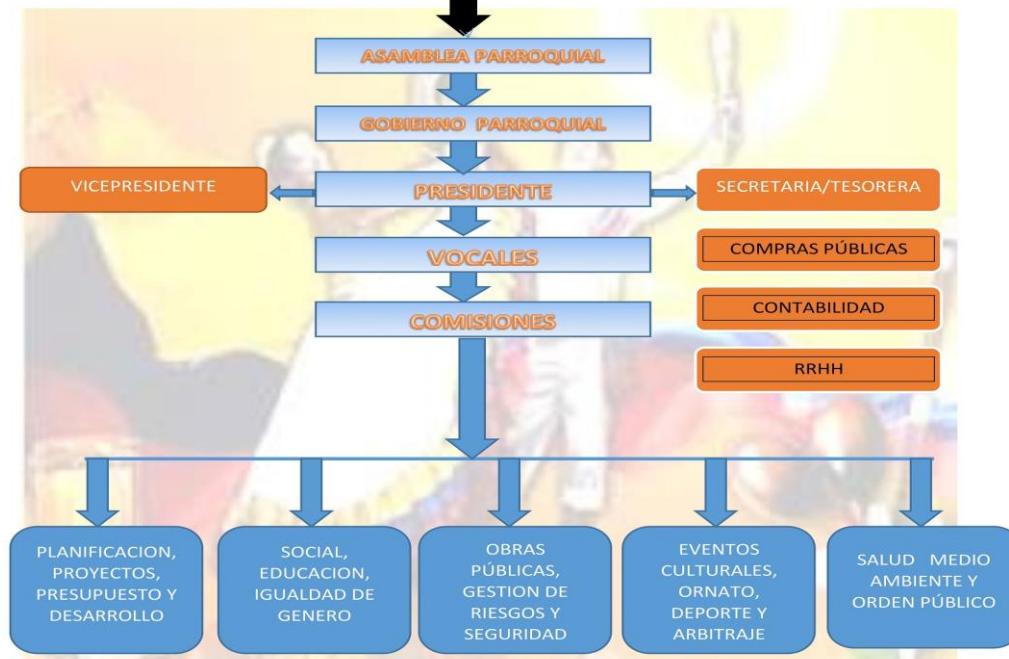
ASAMBLEA PARROQUIAL

GOBIERNO PARROQUIAL

VICEPRESIDENTE

PRESIDENTE

SECRETARIA/TESORERA

VOCALES

COMPRAS PÚBLICAS

CONTABILIDAD

COMISIONES

RRHH

PLANIFICACION, PROYECTOS, PRESUPUESTO Y DESARROLLO

SOCIAL, EDUCACION, IGUALDAD DE GENERO

OBRAS PÚBLICAS, GESTION DE RIESGOS Y SEGURIDAD

EVENTOS CULTURALES, ORNATO, DEPORTE Y ARBITRAJE

SALUD MEDIO AMBIENTE Y ORDEN PÚBLICO